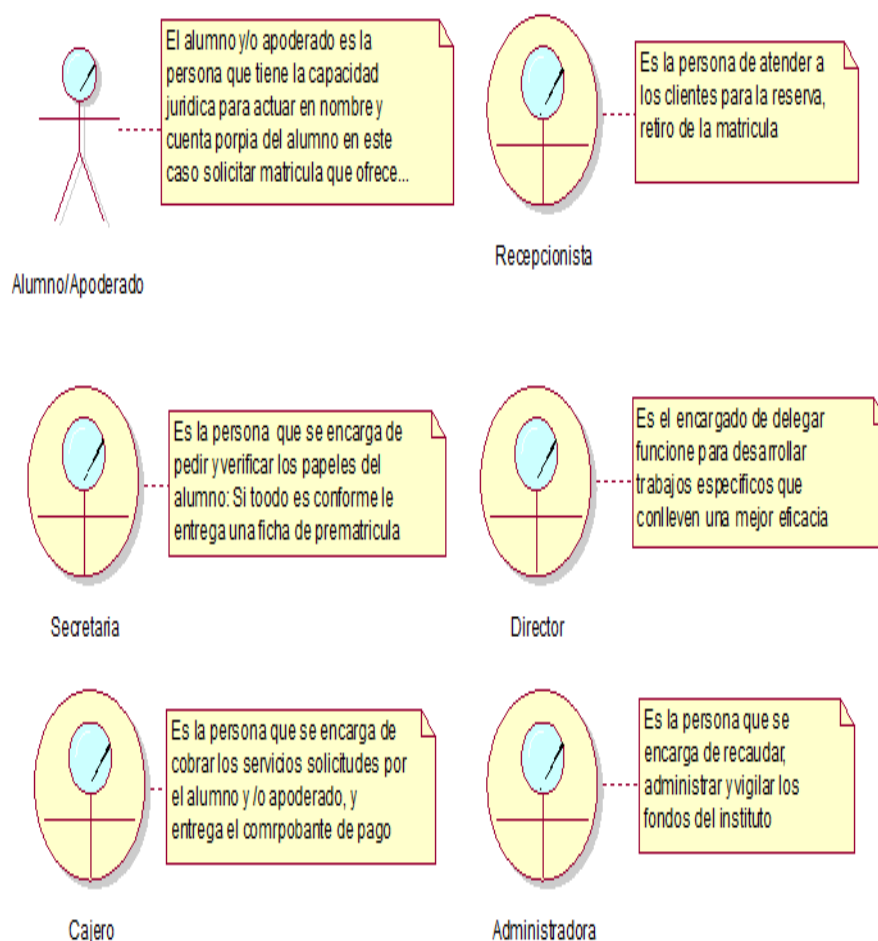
El alumno y/o apoderado es la persona que tiene la capacidad juridica para actuar en nombre y cuenta porpia del alumno en este caso solicitar matricula que ofrece...

Alumno/Apoderado

Es la persona de atender a los clientes para la reserva, retiro de la matricula

Recepcionista

Es la persona que se encarga de pedir y verificar los papeles del alumno: Si todo es conforme le entrega una ficha de prematricula

Secretaria

Es el encargado de delegar funcione para desarrollar trabajos especificos que conlleven una mejor eficacia

Director

Es la persona que se encarga de cobrar los servicios solicitudes por el alumno y /o apoderado, y entrega el comrpobante de pago

Cajero

Es la persona que se encarga de recaudar, administrar y vigilar los fondos del instituto

Administradora